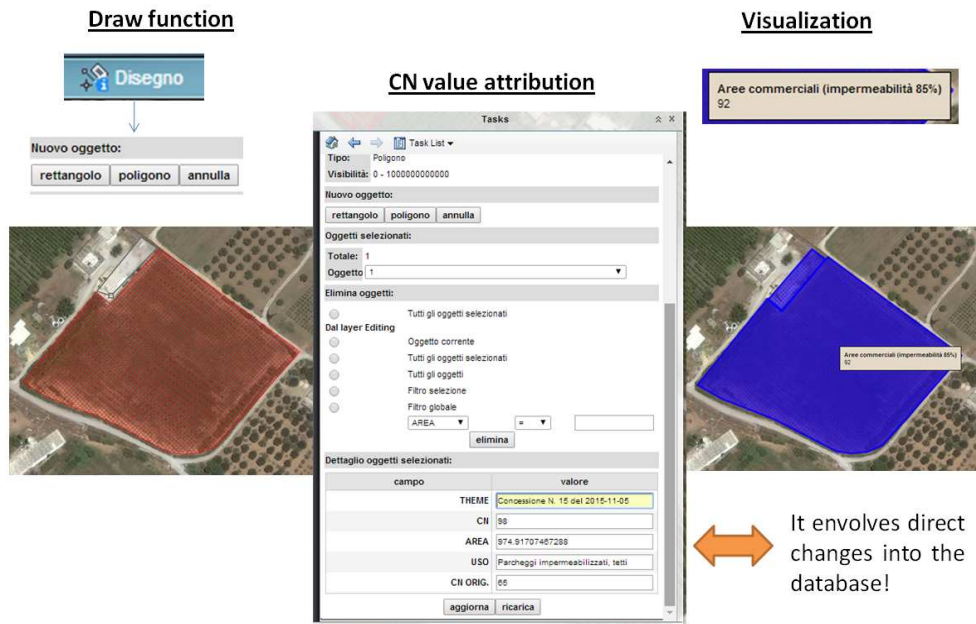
Draw function

Disegno

Nuovo oggetto:

rettangolo poligono annulla

CN value attribution

Tasks

Task List

Tipo: Poligono
Visibilità: 0 - 1000000000000

Nuovo oggetto:

rettangolo poligono annulla

Oggetti selezionati:

Totale: 1
Oggetto 1

Elimina oggetti:

Tutti gli oggetti selezionati
Dal layer Editing
Oggetto corrente
Tutti gli oggetti selezionati
Tutti gli oggetti
Filtro selezione
Filtro globale
AREA =
elimina

Dettaglio oggetti selezionati:

| campo | valore |
|---|---|
| THEME | Concessione N. 15 del 2015-11-05 |
| CN | 98 |
| AREA | 974.91707467288 |
| USO | Parcheggi impermeabilizzati, tetti |
| CN ORIG. | 65 |

aggiorna ricarica

Visualization

Aree commerciali (impermeabilità 85%)
92

Aree commerciali (impermeabilità 85%)
92

It envolves direct changes into the database!